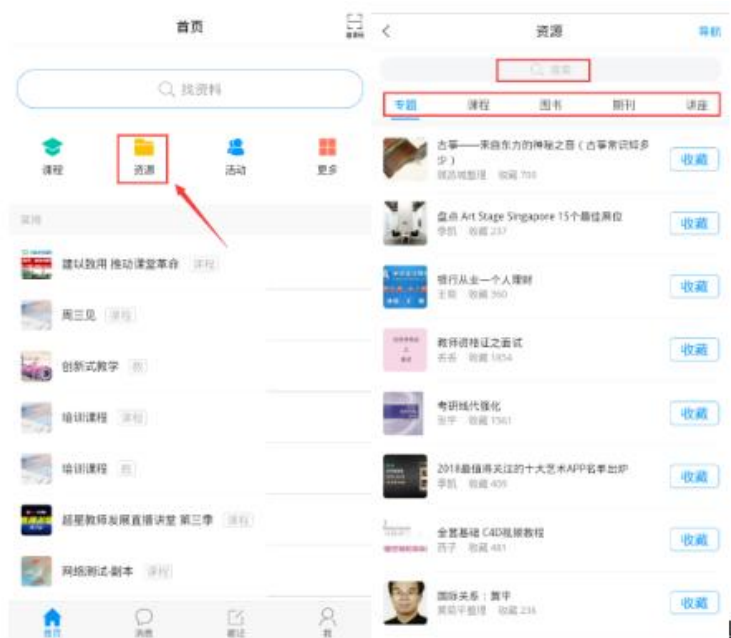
首页

扫一扫

找资料

课程
资源
活动
更多

常用

建以致用 推动课堂革命 课程

周三见 课程

创新式教学 群

培训课程 课程

培训课程 群

超星教师发展直播讲堂 第三季 课程

网络测试-副本 课程

首页
消息
笔记
我

<
资源
导航

搜索

专题
课程
图书
期刊
讲座

古筝——来自东方的神秘之音（古筝常识知多少）
凯瑟琳整理 收藏 700
收藏

盘点 Art Stage Singapore 15个最佳展位
李凯 收藏 237
收藏

银行从业一个人理财
王哲 收藏 360
收藏

教师资格证之面试
乔乔 收藏 1854
收藏

考研线代强化
张宇 收藏 1561
收藏

2018最值得关注的十大艺术APP名单出炉
李凯 收藏 409
收藏

全套基础 C4D视频教程
西子 收藏 481
收藏

国际关系：舞平
莫斯平整理 收藏 236
收藏